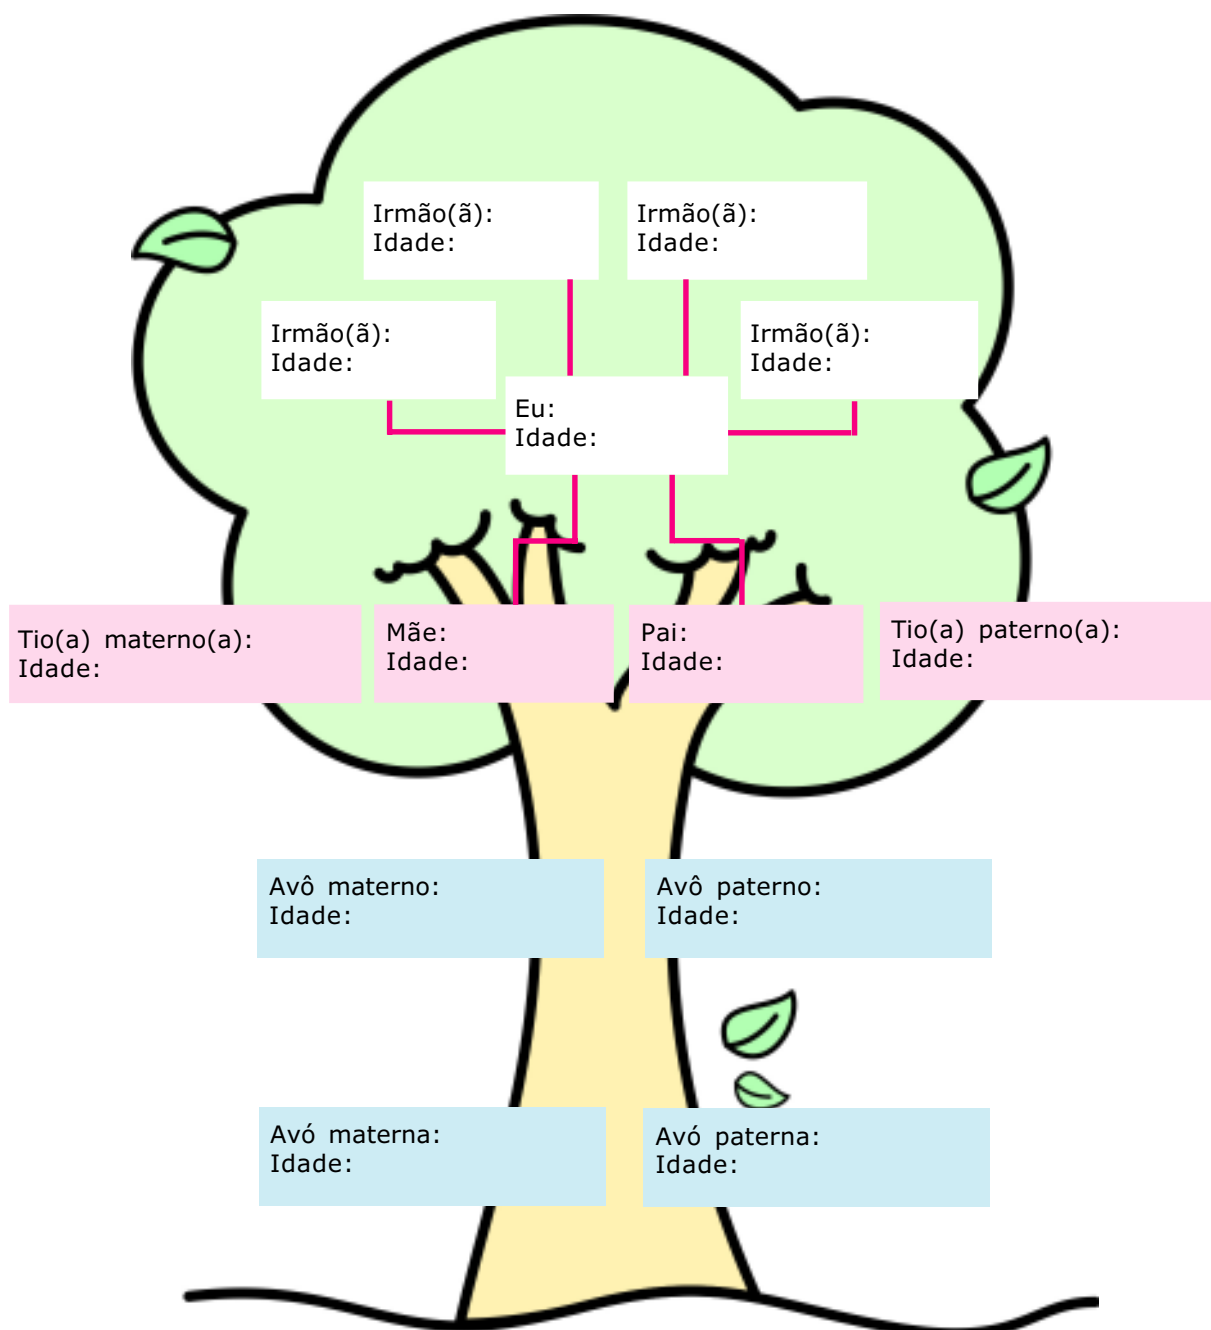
Irmão(ã):
Idade:

Irmão(ã):
Idade:

Irmão(ã):
Idade:

Irmão(ã):
Idade:

Eu:
Idade:

Tio(a) materno(a):
Idade:

Mãe:
Idade:

Pai:
Idade:

Tio(a) paterno(a):
Idade:

Avô materno:
Idade:

Avô paterno:
Idade:

Avó materna:
Idade:

Avó paterna:
Idade: